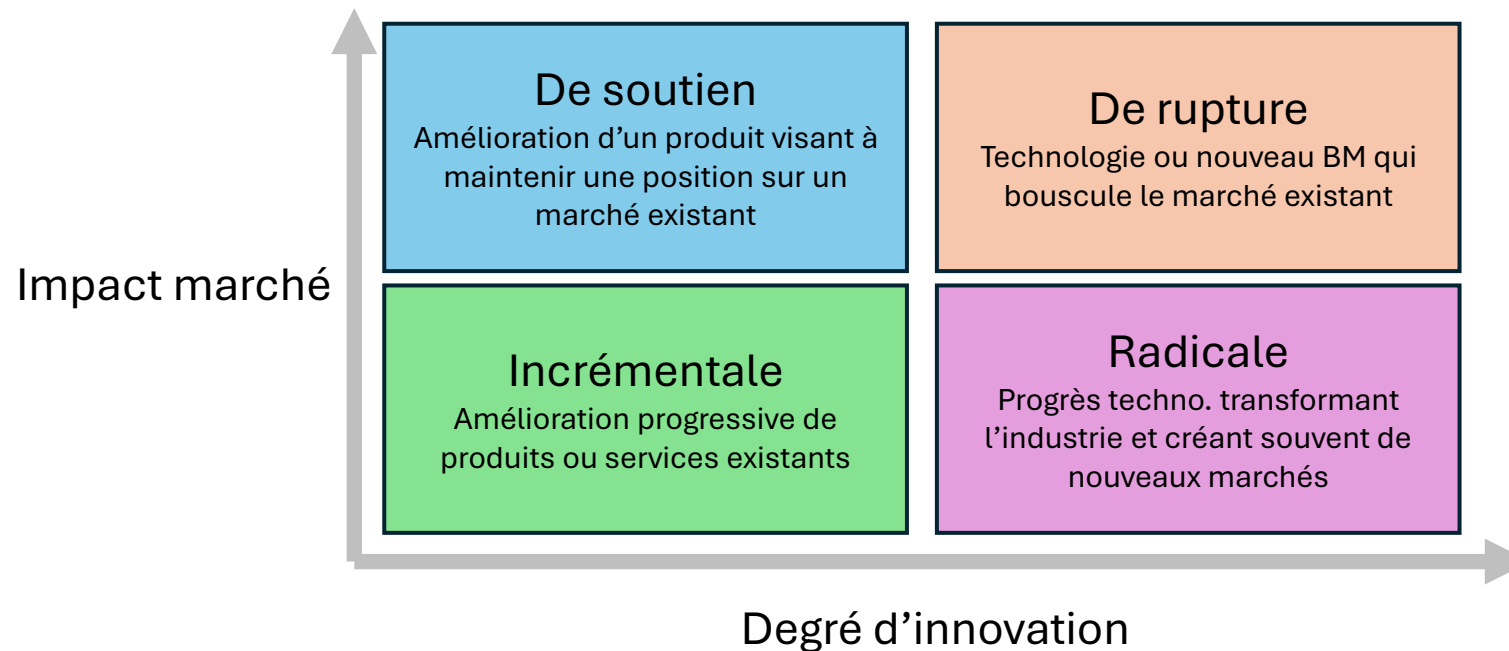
Impact marché

De soutien
Amélioration d’un produit visant à maintenir une position sur un marché existant

De rupture
Technologie ou nouveau BM qui bouscule le marché existant

Incrémentale
Amélioration progressive de produits ou services existants

Radicale
Progrès techno. transformant l’industrie et créant souvent de nouveaux marchés

Degré d’innovation